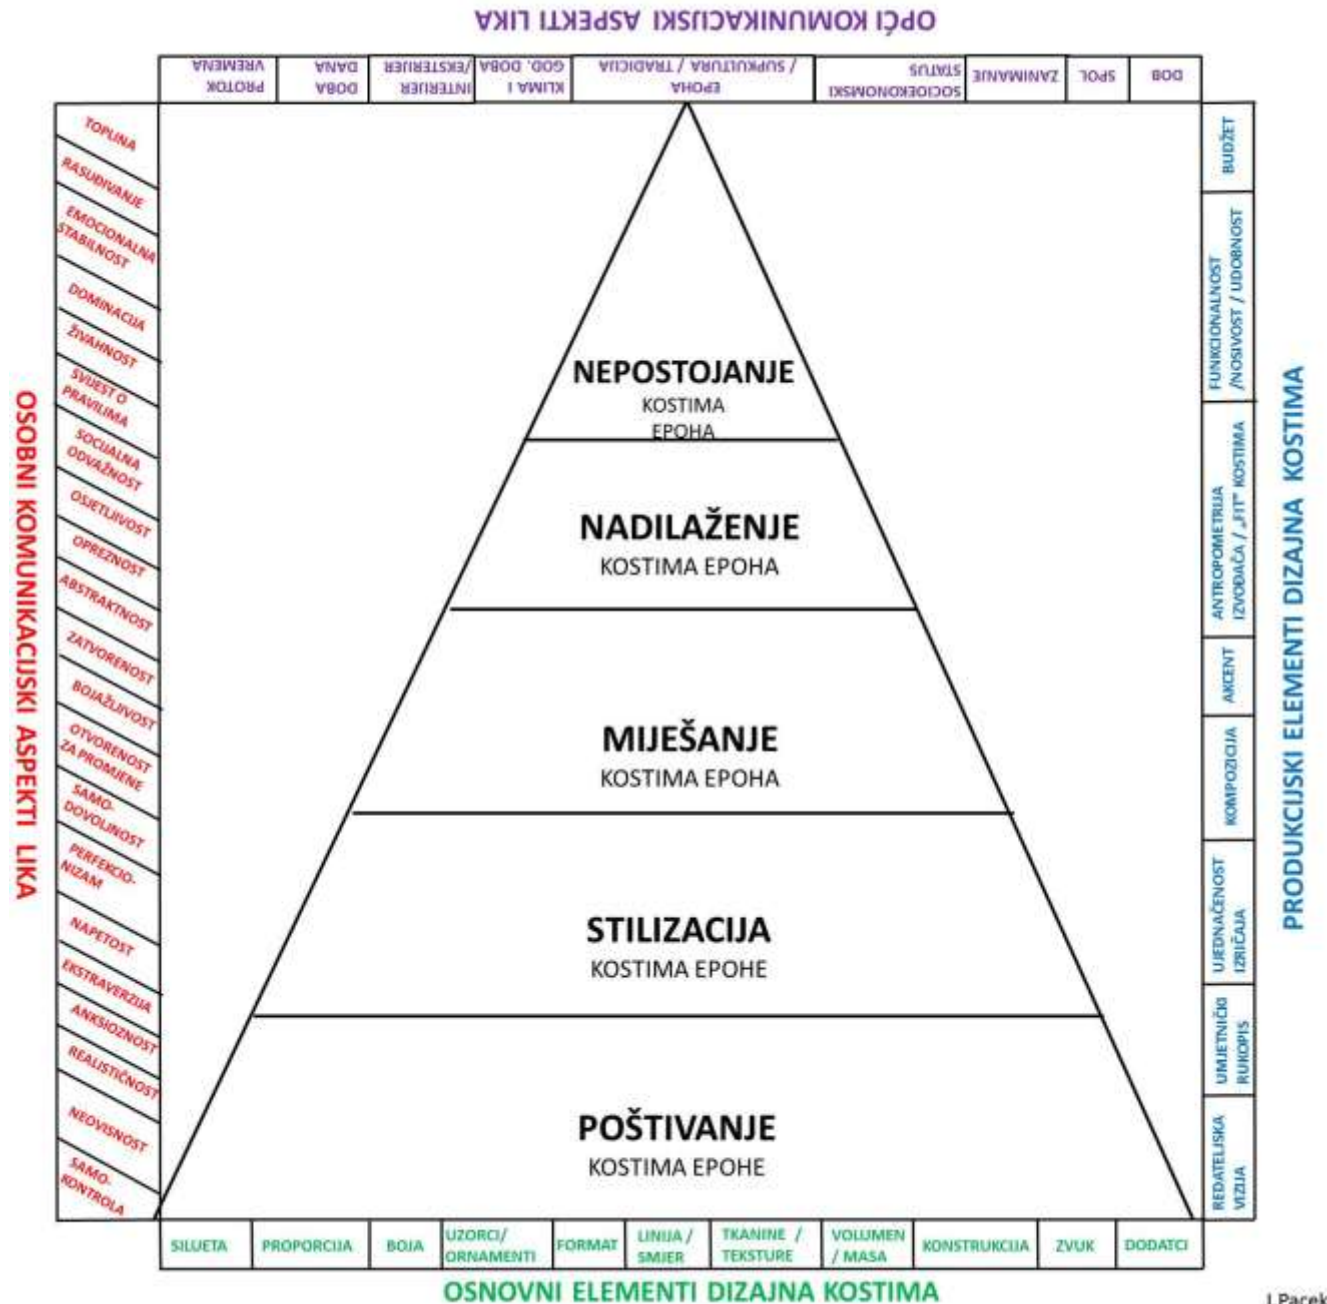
OPĆI KOMUNIKACIJSKI ASPEKTI LIKA

| PROTOK VREMENA | DOBA DANA | INTERIJER /EKSTERIJER | KLIMA I GOD. DOBA | EPOHA / TRADICIJA / SUPKULTURA | SOCIOEKONOMSKI STATUS | ZANIMANJE | SPOL | DOB |
|---|---|---|---|---|---|---|---|---|

OSOBNI KOMUNIKACIJSKI ASPEKTI LIKA

TOPLINA
RASUĐIVANJE
EMOCIONALNA STABILNOST
DOMINACIJA
ŽIVAHNOST
SVIJEST O PRAVILIMA
SOCIJALNA ODVAŽNOST
OSJETLJIVOST
OPREZNOST
ABSTRAKTNOST
ZATVORENOST
BOJAŽLJIVOST
OTVORENOST ZA PROMJENE
SAMO-DOVOLJNOST
PERFEKCIO-NIZAM
NAPETOST
EKSTRAVERZIJA
ANKSIOZNOST
REALISTIČNOST
NEOVISNOST
SAMO-KONTROLA

NEPOSTOJANJE
KOSTIMA EPOHA

NADILAŽENJE
KOSTIMA EPOHA

MIJEŠANJE
KOSTIMA EPOHA

STILIZACIJA
KOSTIMA EPOHE

POŠTIVANJE
KOSTIMA EPOHE

PRODUKCIJSKI ELEMENTI DIZAJNA KOSTIMA

BUDŽET
FUNKCIONALNOST /NOSIVOST / UDOBNOST
ANTROPOMETRIJA IZVOĐAČA / „FIT" KOSTIMA
AKCENT
KOMPOZICIJA
UJEDNAČENOST IZRIČAJA
UMJETNIČKI RUKOPIS
REDATELJSKA VIZIJA

| SILUETA | PROPORCIJA | BOJA | UZORCI/ ORNAMENTI | FORMAT | LINIJA / SMJER | TKANINE / TEKSTURE | VOLUMEN / MASA | KONSTRUKCIJA | ZVUK | DODATCI |
|---|---|---|---|---|---|---|---|---|---|---|

OSNOVNI ELEMENTI DIZAJNA KOSTIMA

I.Pacek